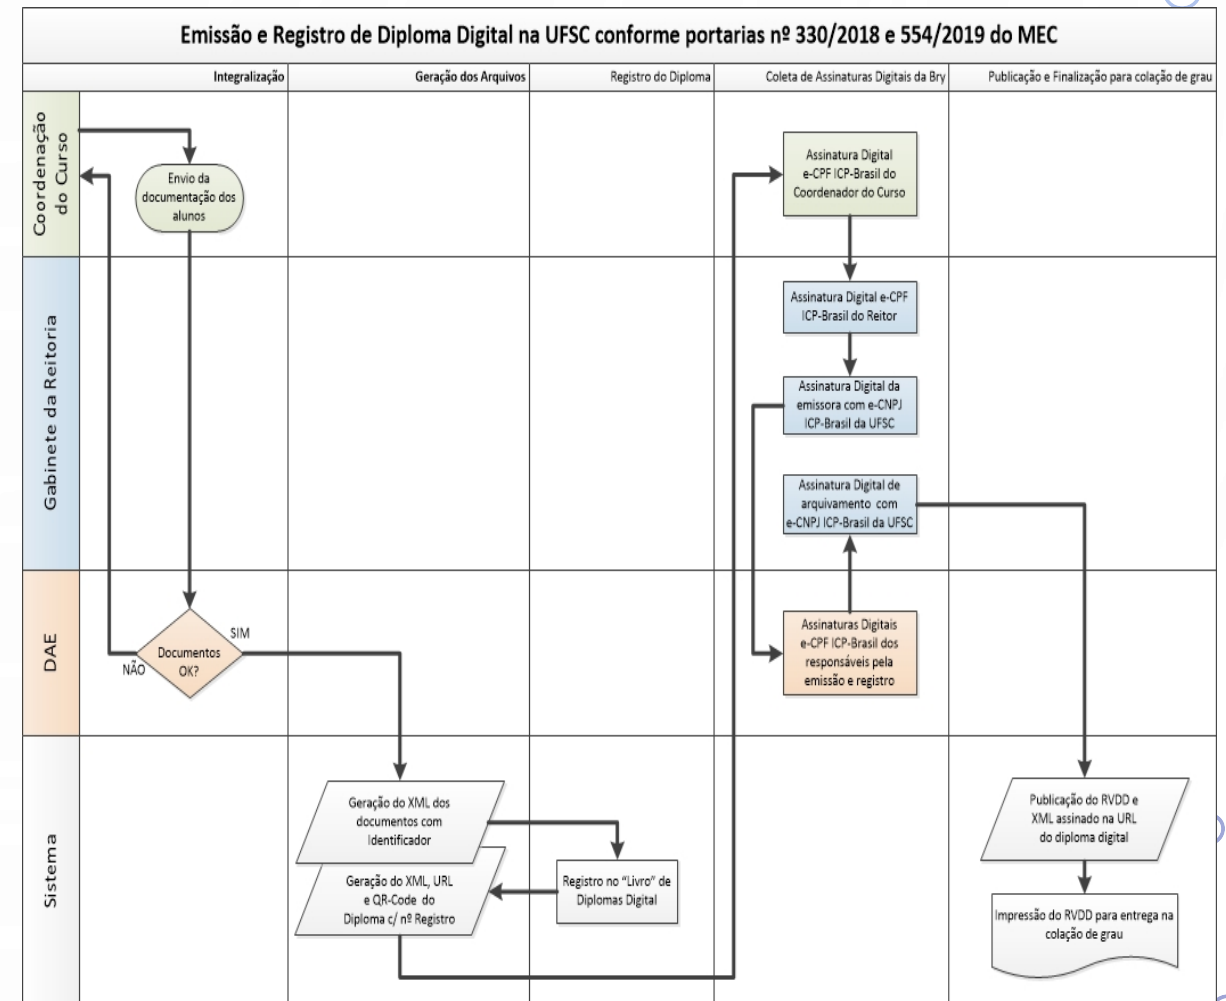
Emissão e Registro de Diploma Digital na UFSC conforme portarias nº 330/2018 e 554/2019 do MEC

Integralização

Geração dos Arquivos

Registro do Diploma

Coleta de Assinaturas Digitais da Bry

Publicação e Finalização para colação de grau

Coordenação do Curso

Envio da documentação dos alunos

Assinatura Digital e-CPF ICP-Brasil do Coordenador do Curso

Gabinete da Reitoria

Assinatura Digital e-CPF ICP-Brasil do Reitor

Assinatura Digital da emissora com e-CNPJ ICP-Brasil da UFSC

Assinatura Digital de arquivamento com e-CNPJ ICP-Brasil da UFSC

DAE

SIM

NÃO

Documentos OK?

Assinaturas Digitais e-CPF ICP-Brasil dos responsáveis pela emissão e registro

Sistema

Geração do XML dos documentos com Identificador

Geração do XML, URL e QR-Code do Diploma c/ nº Registro

Registro no "Livro" de Diplomas Digital

Publicação do RVDD e XML assinado na URL do diploma digital

Impressão do RVDD para entrega na colação de grau